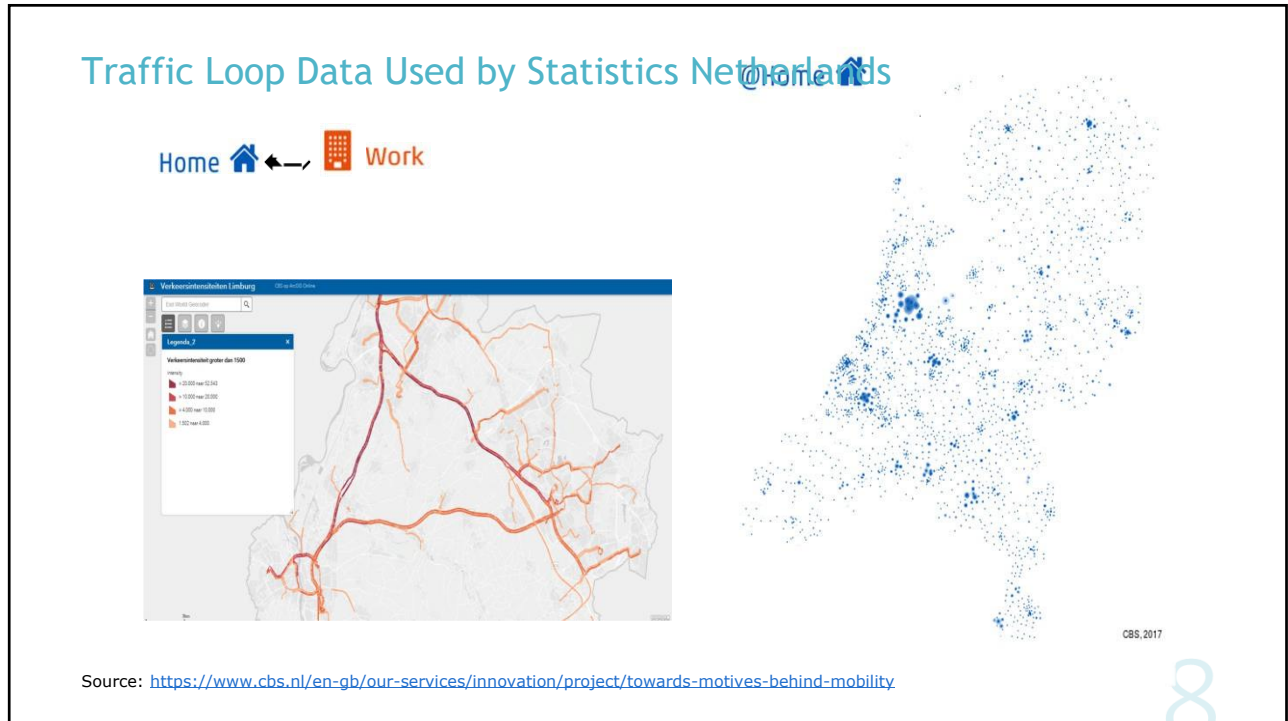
Traffic Loop Data Used by Statistics Netherlands

@Home

Home Work

Verkeersintensiteiten Limburg

Legenda_2

Verkeersintensiteit groter dan 1500

intensity

> 20.000 naar 52.043

> 10.000 naar 20.000

> 4.000 naar 10.000

1.502 naar 4.000

CBS, 2017

Source: https://www.cbs.nl/en-gb/our-services/innovation/project/towards-motives-behind-mobility

8